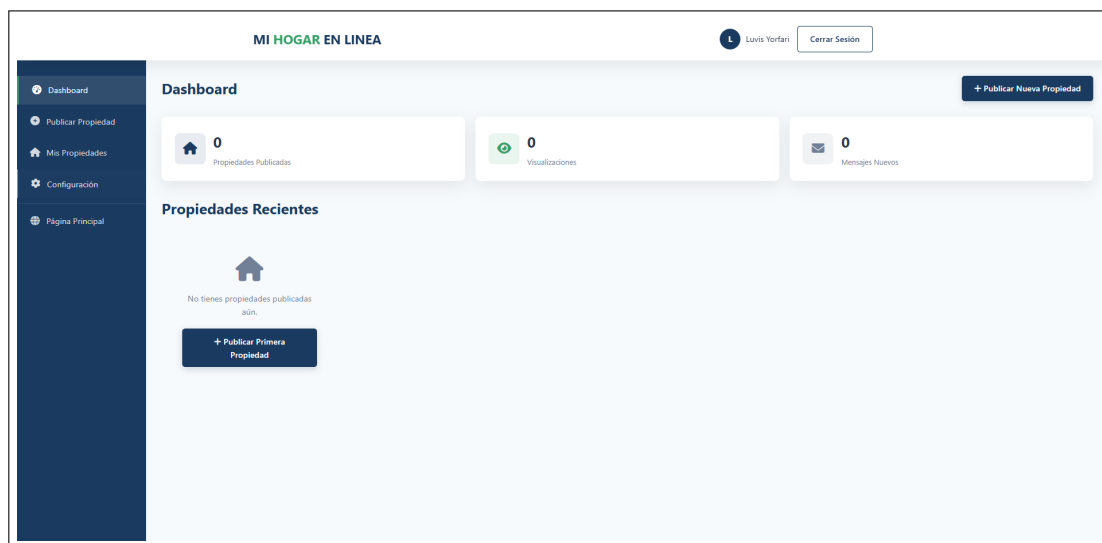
MI HOGAR EN LINEA

L Luvis Yorfari

Cerrar Sesión

Dashboard

Publicar Propiedad

Mis Propiedades

Configuración

Página Principal

Dashboard

+ Publicar Nueva Propiedad

0
Propiedades Publicadas

0
Visualizaciones

0
Mensajes Nuevos

Propiedades Recientes

No tienes propiedades publicadas aún.

+ Publicar Primera Propiedad